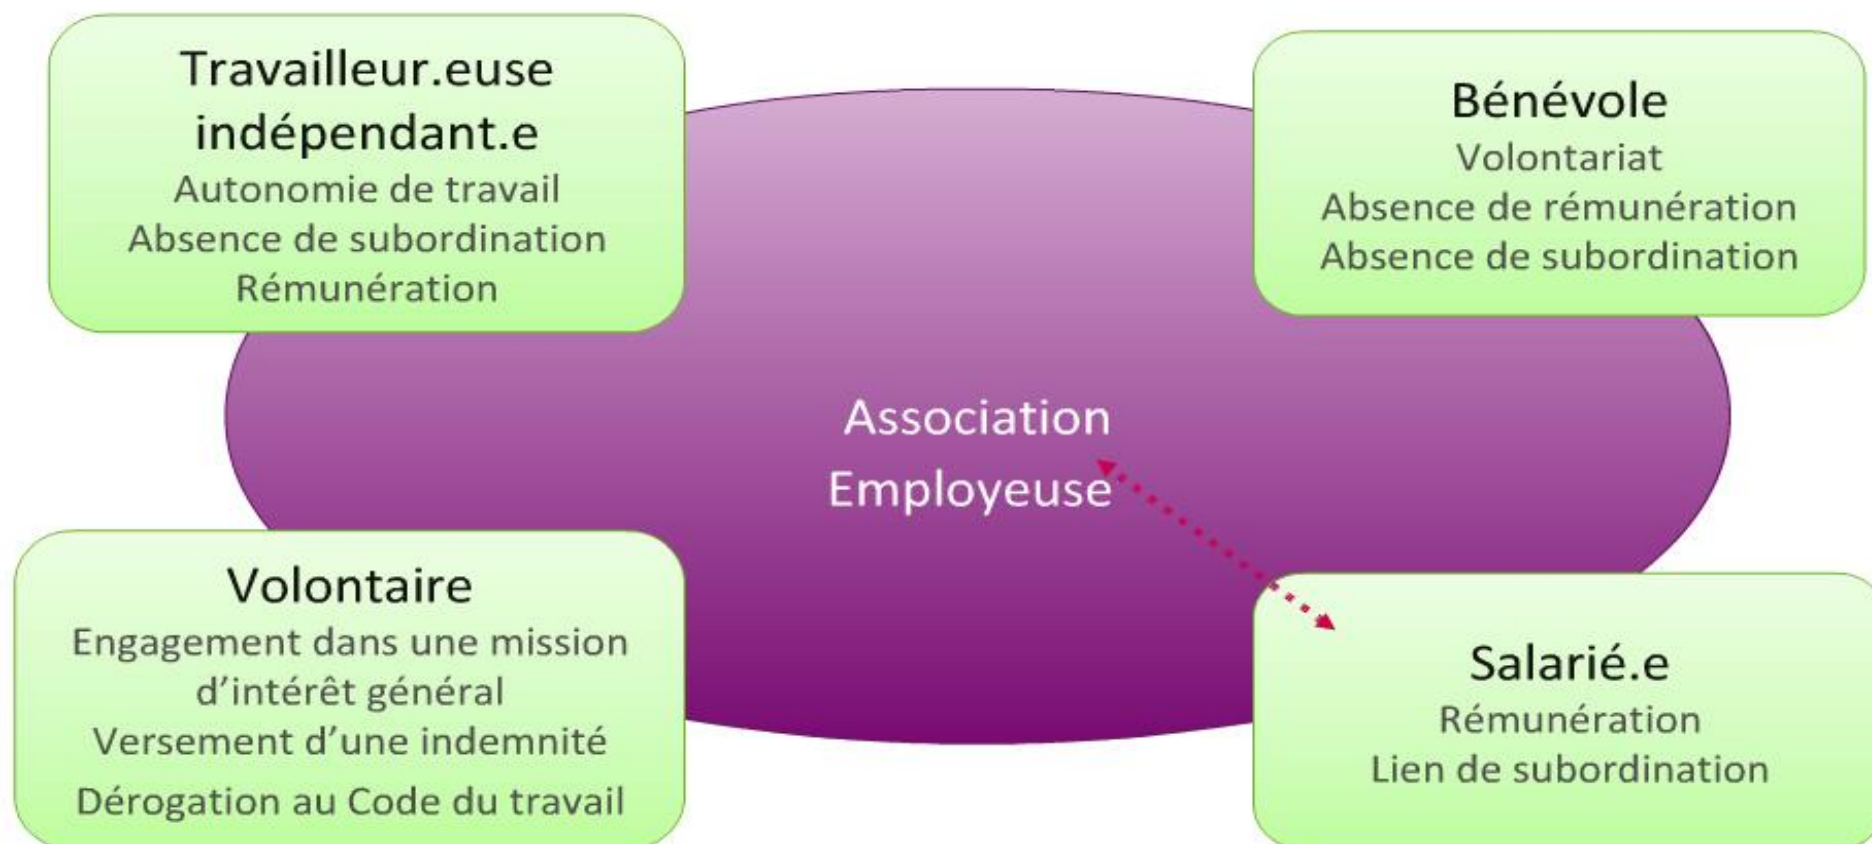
Travailleur.euse indépendant.e
Autonomie de travail
Absence de subordination
Rémunération

Bénévole
Volontariat
Absence de rémunération
Absence de subordination

Association
Employeuse

Volontaire
Engagement dans une mission d'intérêt général
Versement d'une indemnité
Dérogation au Code du travail

Salarié.e
Rémunération
Lien de subordination